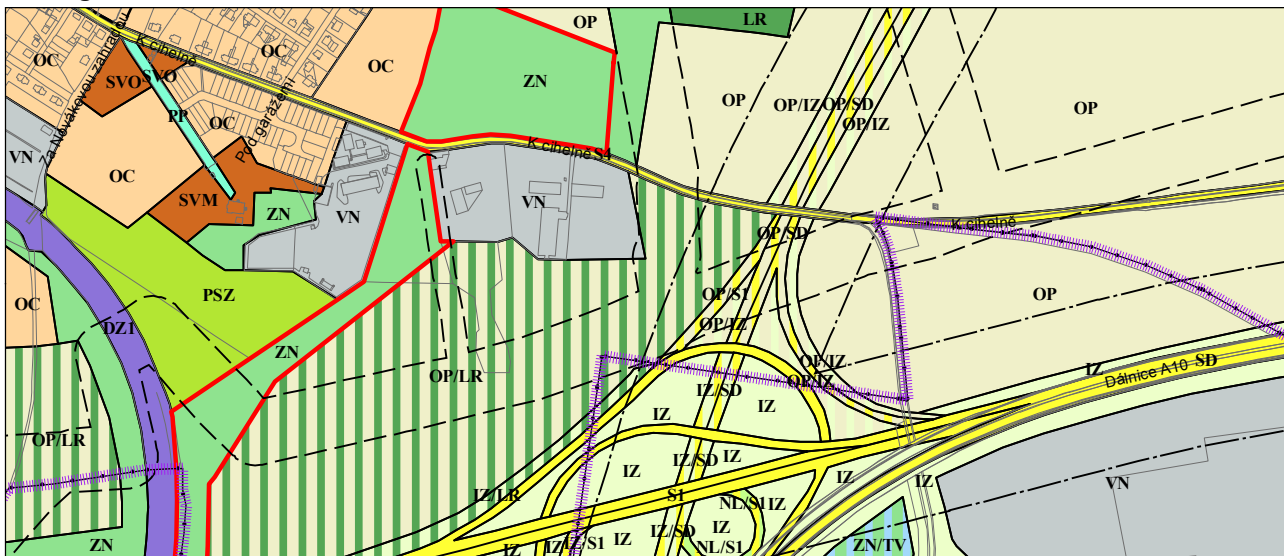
OP
LR
OC
SVO
SVO
K cihelně
OC
OC
Za Novákovou zahradou
ZN
OP
OP/IZ
OP/SD
OP
OP/IZ
PP
OC
Pod garážemi
VN
K cihelně S4
OC
SVM
ZN
VN
VN
K cihelně
OP/SD
OP
PSZ
OP/S1
OC
OP/IZ
DZ1
ZN
OP/IZ
OP/LR
OP/IZ
IZ
Dálnice A10
SD
IZ/SD
IZ
OP/LR
IZ
IZ
IZ/SD
IZ
IZ
IZ
IZ/LR
S1
VN
NL/S1
IZ
IZ
IZ/SD
ZN
IZ
IZ/S1
IZ
NL/S1
ZN/TV